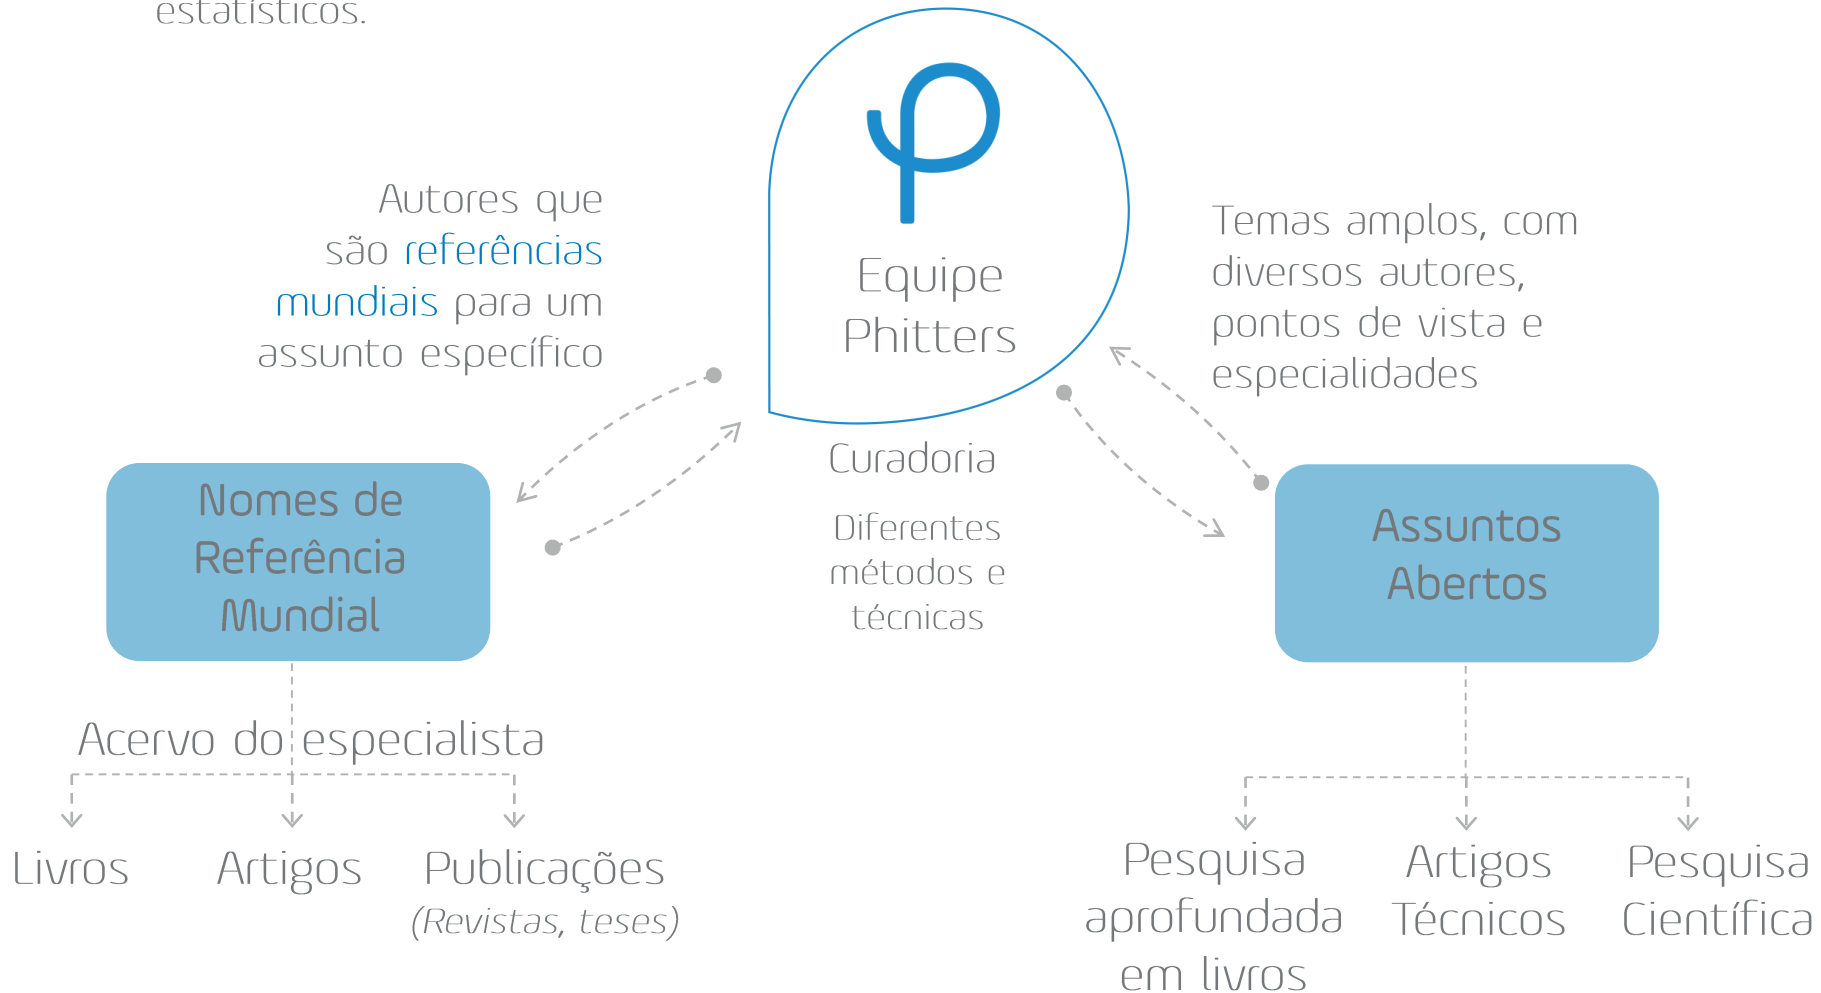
estatísticos.

Autores que são referências mundiais para um assunto específico

Equipe Phitters

Temas amplos, com diversos autores, pontos de vista e especialidades

Curadoria

Diferentes métodos e técnicas

Nomes de Referência Mundial

Assuntos Abertos

Acervo do especialista

Livros

Artigos

Publicações
(Revistas, teses)

Pesquisa aprofundada em livros

Artigos Técnicos

Pesquisa Científica